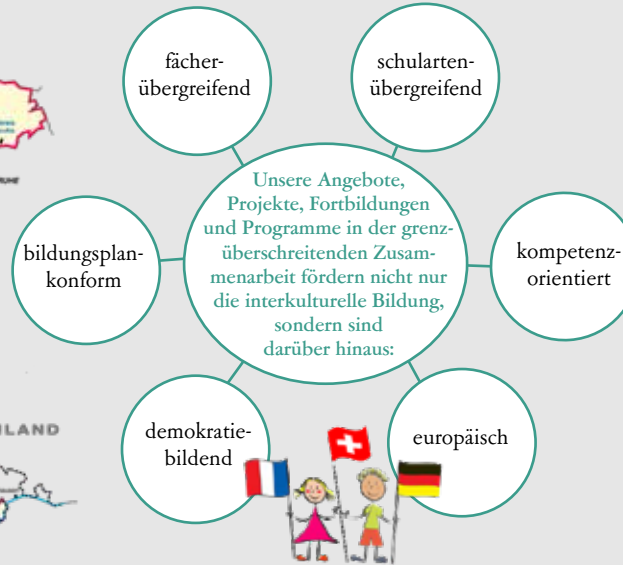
Unsere Angebote, Projekte, Fortbildungen und Programme in der grenzüberschreitenden Zusammenarbeit fördern nicht nur die interkulturelle Bildung, sondern sind darüber hinaus:

fächerübergreifend

schulartenübergreifend

kompetenzorientiert

europäisch

demokratiebildend

bildungsplankonform

LAND